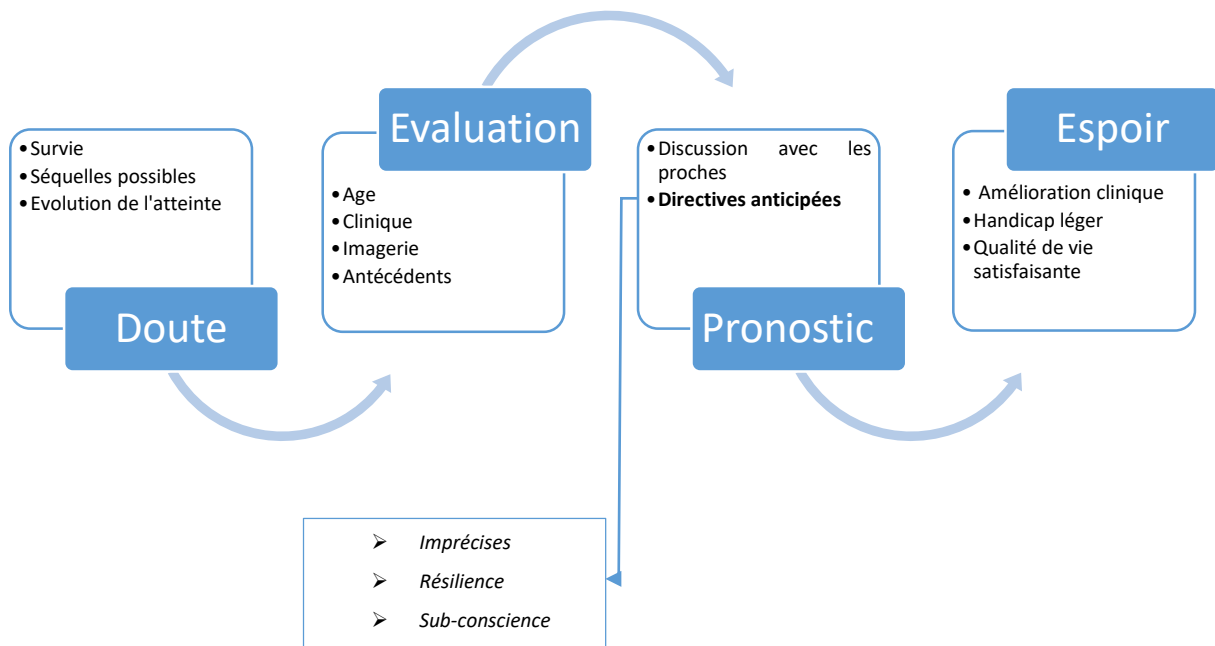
- Survie
- Séquelles possibles
- Evolution de l'atteinte

Doute

Evaluation

- Age
- Clinique
- Imagerie
- Antécédents

- Discussion avec les proches
- **Directives anticipées**

Pronostic

Espoir

- Amélioration clinique
- Handicap léger
- Qualité de vie satisfaisante

➢ *Imprécises*

➢ *Résilience*

➢ *Sub-conscience*